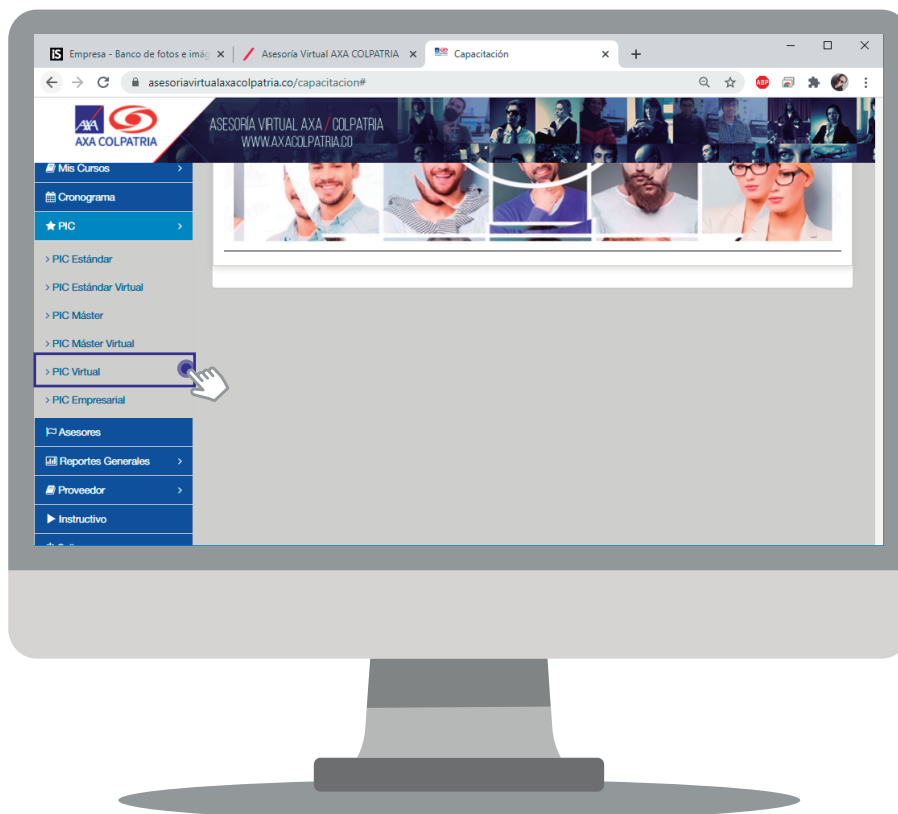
Empresa - Banco de fotos e imág ×
Asesoría Virtual AXA COLPATRIA ×
Capacitación ×
+

asesoriavirtualaxacolpatria.co/capacitacion#

AXA COLPATRIA

ASESORÍA VIRTUAL AXA / COLPATRIA
WWW.AXACOLPATRIA.CO

Mis Cursos
Cronograma
PIC
> PIC Estándar
> PIC Estándar Virtual
> PIC Máster
> PIC Máster Virtual
> PIC Virtual
> PIC Empresarial
Asesores
Reportes Generales
Proveedor
Instructivo